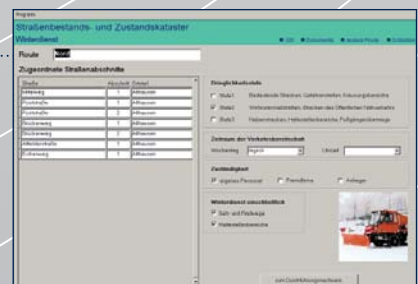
Straßenbestands- und Zustandskataster
Winterdienst

Route

Zugeordnete Straßenabschnitte

| Straße | Abschnitt | Ortsteil |
|---|---|---|
| Ahlweg | 1 | Althausen |
| Poststraße | 1 | Althausen |
| Poststraße | 2 | Althausen |
| Weidenweg | 1 | Althausen |
| Weidenweg | 2 | Althausen |
| Mittelstraße | 1 | Althausen |
| Erlenweg | 1 | Althausen |

Dringlichkeitsstufe
Stufe 1
Stufe 2
Stufe 3

Zeitraum der Verkehrsbereitschaft
Werktag
Uhrzeit

Zuständigkeit
eigenes Personal
Fremdfirma
Anlieger

Winterdienst einschließlich
Geh- und Radwege
Haltestellenbereiche

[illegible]